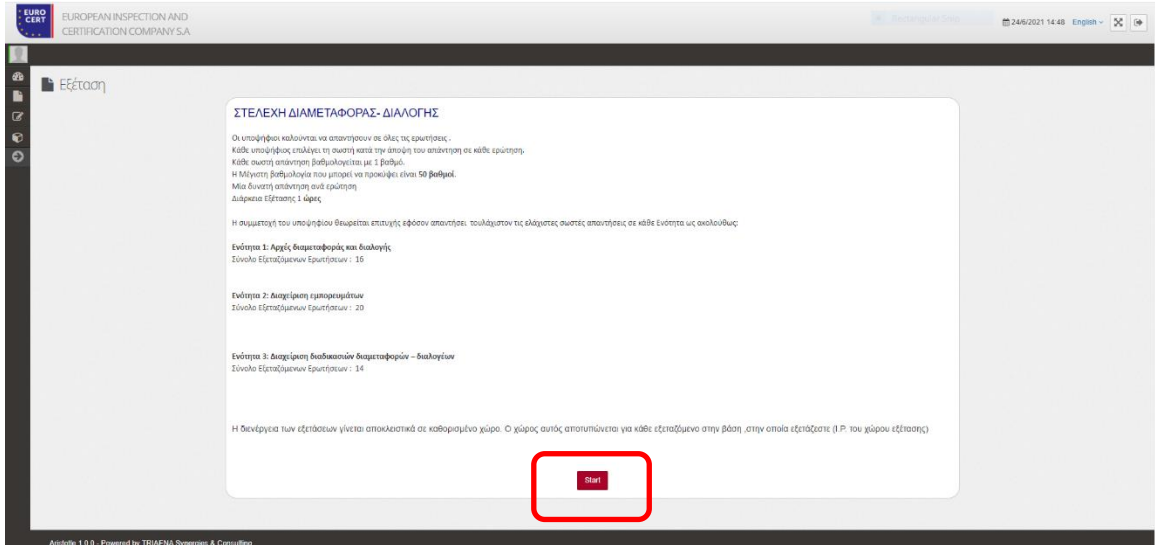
EURO CERT

EUROPEAN INSPECTION AND CERTIFICATION COMPANY S.A

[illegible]

24/6/2021 14:48 English

Εξέταση

ΣΤΕΛΕΧΗ ΔΙΑΜΕΤΑΦΟΡΑΣ- ΔΙΑΛΟΓΗΣ

Οι υποψήφιοι καλούνται να απαντήσουν σε όλες τις ερωτήσεις .
Κάθε υποψήφιος επιλέγει τη σωστή κατά την άποψη του απάντηση σε κάθε ερώτηση.
Κάθε σωστή απάντηση βαθμολογείται με 1 βαθμό.
Η Μέγιστη βαθμολογία που μπορεί να προκύψει είναι 50 βαθμοί.
Μία δυνατή απάντηση ανά ερώτηση
Διάρκεια Εξέτασης 1 ώρες

Η συμμετοχή του υποψηφίου θεωρείται επιτυχής εφόσον απαντήσει τουλάχιστον τις ελάχιστες σωστές απαντήσεις σε κάθε Ενότητα ως ακολούθως:

Ενότητα 1: Αρχές διαμεταφοράς και διαλογής
Σύνολο Εξεταζόμενων Ερωτήσεων : 16

Ενότητα 2: Διαχείριση εμπορευμάτων
Σύνολο Εξεταζόμενων Ερωτήσεων : 20

Ενότητα 3: Διαχείριση διαδικασιών διαμεταφορών – διαλογέων
Σύνολο Εξεταζόμενων Ερωτήσεων : 14

Η διενέργεια των εξετάσεων γίνεται αποκλειστικά σε καθορισμένο χώρο. Ο χώρος αυτός αποτυπώνεται για κάθε εξεταζόμενο στην βάση ,στην οποία εξετάζεστε (I.P. του χώρου εξέτασης)

Start

Aristotle 1.0.0 - Powered by TRIAENA Synergies & Consulting